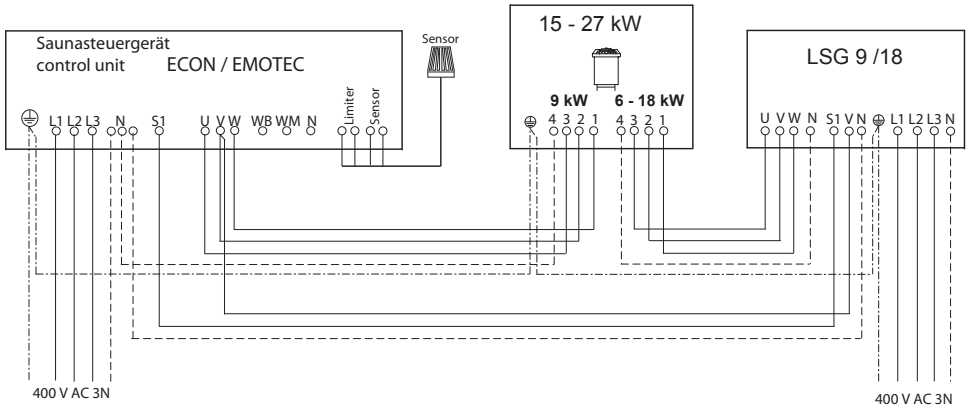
Saunasteuergerät
control unit ECON / EMOTEC

L1 L2 L3 N S1 U V W WB WM N Limiter Sensor

Sensor

15 - 27 kW

9 kW 6 - 18 kW

4 3 2 1 4 3 2 1

LSG 9 /18

U V W N S1 V N L1 L2 L3 N

400 V AC 3N

400 V AC 3N